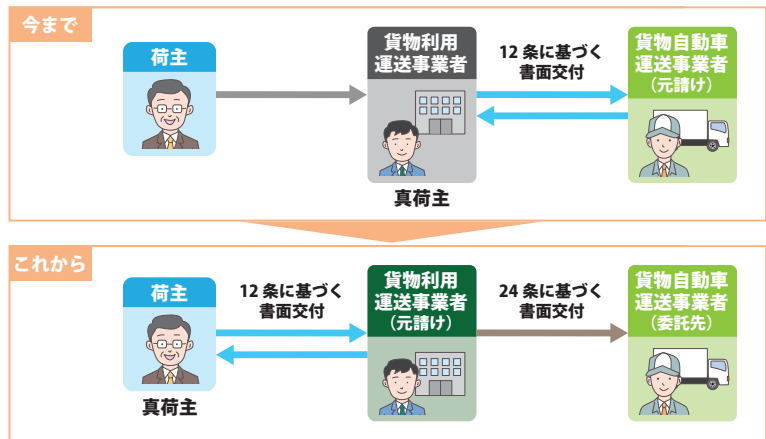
今まで

荷主

貨物利用運送事業者

真荷主

12 条に基づく書面交付

貨物自動車運送事業者（元請け）

これから

荷主

真荷主

12 条に基づく書面交付

貨物利用運送事業者（元請け）

24 条に基づく書面交付

貨物自動車運送事業者（委託先）